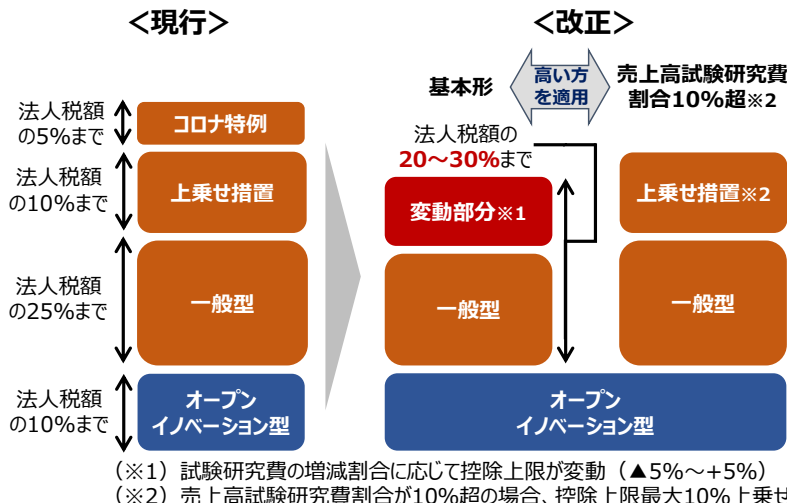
＜現行＞

＜改正＞

法人税額の5%まで

コロナ特例

法人税額の10%まで

上乗せ措置

法人税額の25%まで

一般型

法人税額の10%まで

オープンイノベーション型

基本形

高い方を適用

売上高試験研究費割合10%超※2

法人税額の20〜30%まで

変動部分※1

上乗せ措置※2

一般型

一般型

オープンイノベーション型

（※1）試験研究費の増減割合に応じて控除上限が変動（▲5%〜+5%）

（※2）売上高試験研究費割合が10%超の場合、控除上限最大10%上乗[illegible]